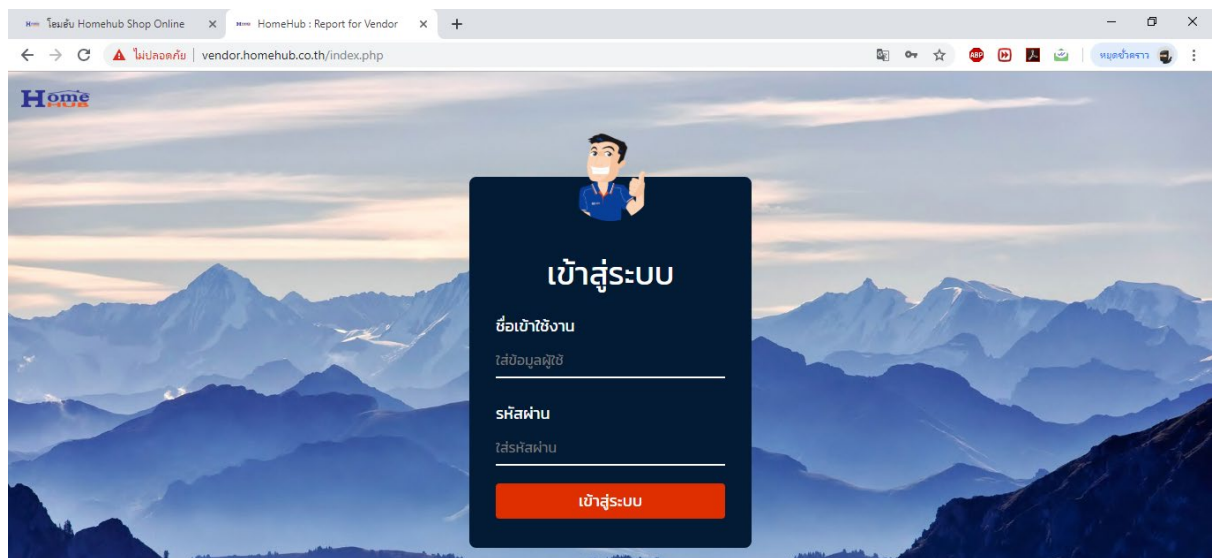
โฮมฮับ Homehub Shop Online ×
HomeHub : Report for Vendor ×
+

ไม่ปลอดภัย | vendor.homehub.co.th/index.php

หยุดชั่วคราว

Home HUB

เข้าสู่ระบบ

ชื่อเข้าใช้งาน

ใส่ข้อมูลผู้ใช้

รหัสผ่าน

ใส่รหัสผ่าน

เข้าสู่ระบบ